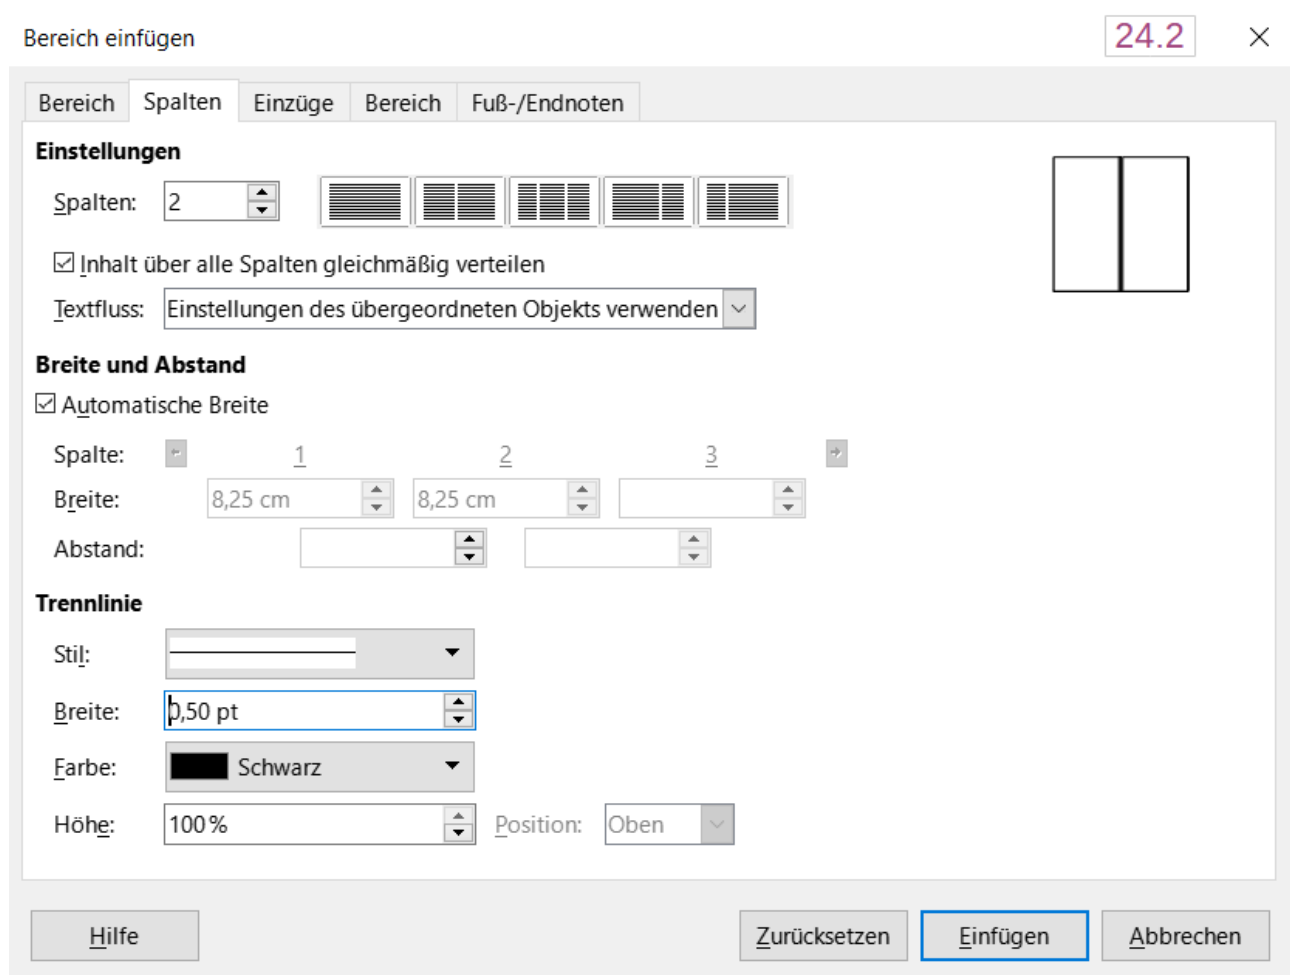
Bereich einfügen

24.2

Bereich | Spalten | Einzüge | Bereich | Fuß-/Endnoten

Einstellungen

Spalten: 2

☑ Inhalt über alle Spalten gleichmäßig verteilen

Textfluss: Einstellungen des übergeordneten Objekts verwenden

Breite und Abstand

☑ Automatische Breite

Spalte: 1 2 3

Breite: 8,25 cm 8,25 cm

Abstand:

Trennlinie

Stil:

Breite: 0,50 pt

Farbe: Schwarz

Höhe: 100 % Position: Oben

Hilfe

Zurücksetzen

Einfügen

Abbrechen